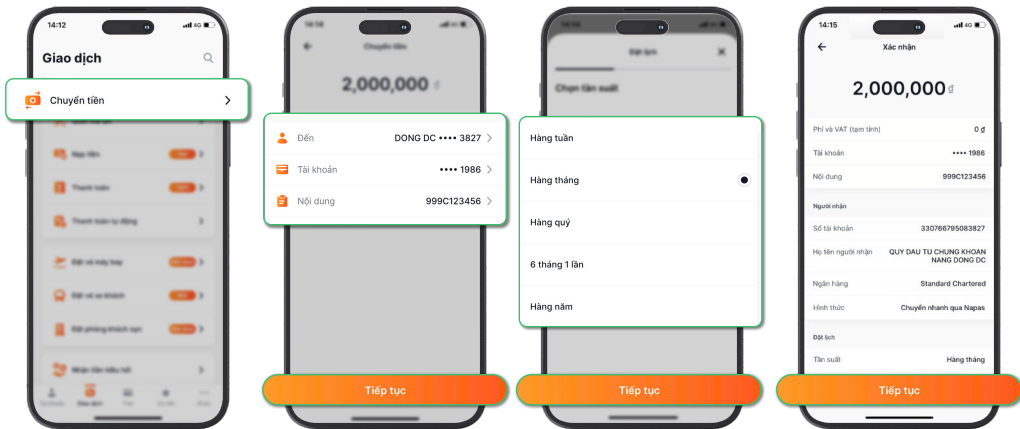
14:12

Giao dịch

Chuyển tiền

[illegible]

Nạp tiền

Thanh toán

Thanh toán tự động

Đặt vé máy bay

Đặt vé xe khách

Đặt phòng khách sạn

Nhận tiền kiều hối

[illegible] Giao dịch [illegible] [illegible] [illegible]

14:14

Chuyển tiền

2,000,000 ₫

Đến DONG DC •••• 3827

Tài khoản •••• 1986

Nội dung 999C123456

Tiếp tục

Đặt lịch

Chọn tần suất

Hàng tuần

Hàng tháng

Hàng quý

6 tháng 1 lần

Hàng năm

Tiếp tục

14:15

Xác nhận

2,000,000 ₫

Phí và VAT (tạm tính) 0 ₫

Tài khoản •••• 1986

Nội dung 999C123456

Người nhận

Số tài khoản 330766795083827

Họ tên người nhận QUY DAU TU CHUNG KHOAN NANG DONG DC

Ngân hàng Standard Chartered

Hình thức Chuyển nhanh qua Napas

Đặt lịch

Tần suất Hàng tháng

Tiếp tục